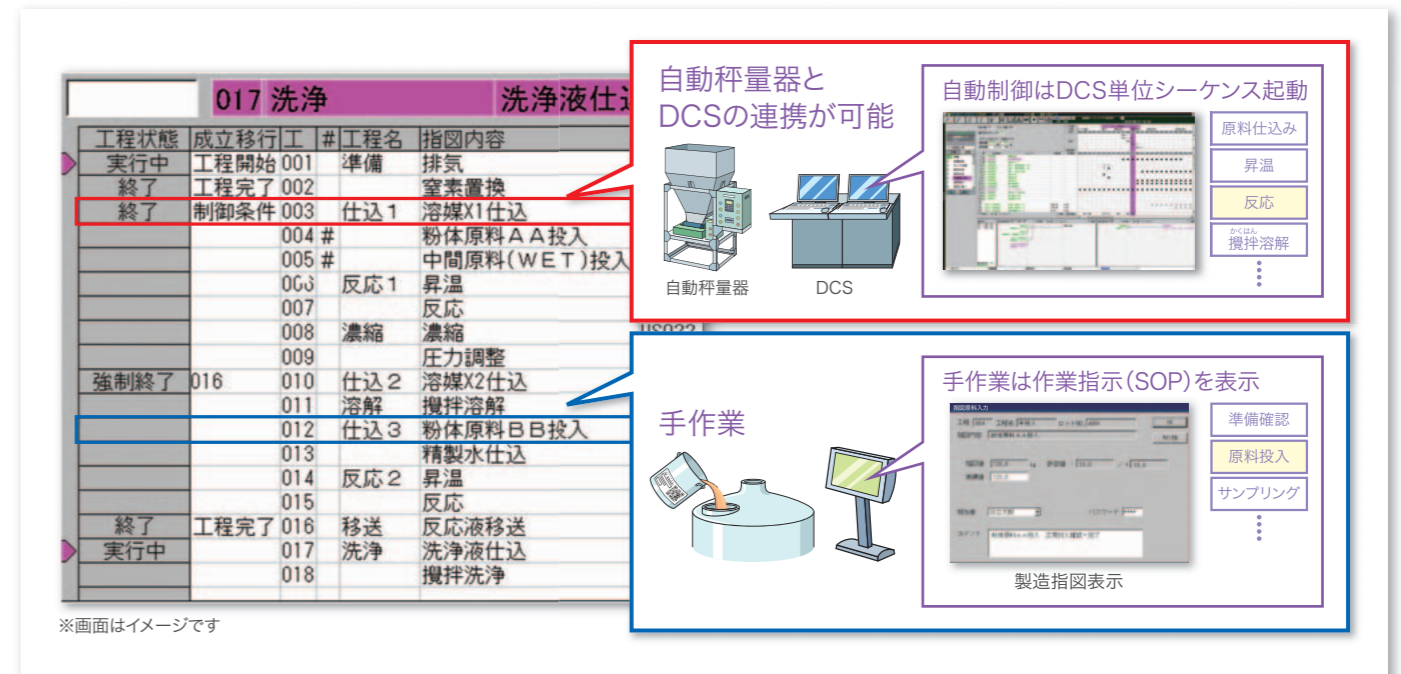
017 洗浄 洗浄液仕込

| 工程状態 | 成立移行 | 工 | # | 工程名 | 指図内容 |
|---|---|---|---|---|---|
| 実行中 | 工程開始 | 001 | | 準備 | 排気 |
| 終了 | 工程完了 | 002 | | | 窒素置換 |
| 終了 | 制御条件 | 003 | | 仕込１ | 溶媒X1仕込 |
| | | 004 | # | | 粉体原料ＡＡ投入 |
| | | 005 | # | | 中間原料（ＷＥＴ）投入 |
| | | 006 | | 反応１ | 昇温 |
| | | 007 | | | 反応 |
| | | 008 | | 濃縮 | 濃縮 |
| | | 009 | | | 圧力調整 |
| 強制終了 | 016 | 010 | | 仕込２ | 溶媒X2仕込 |
| | | 011 | | 溶解 | 攪拌溶解 |
| | | 012 | | 仕込３ | 粉体原料ＢＢ投入 |
| | | 013 | | | 精製水仕込 |
| | | 014 | | 反応２ | 昇温 |
| | | 015 | | | 反応 |
| 終了 | 工程完了 | 016 | | 移送 | 反応液移送 |
| 実行中 | | 017 | | 洗浄 | 洗浄液仕込 |
| | | 018 | | | 攪拌洗浄 |

※画面はイメージです

自動秤量器とDCSの連携が可能

自動秤量器

DCS

自動制御はDCS単位シーケンス起動

原料仕込み
昇温
反応
かくはん
攪拌溶解

手作業

手作業は作業指示（SOP）を表示

準備確認
原料投入
サンプリング

製造指図表示